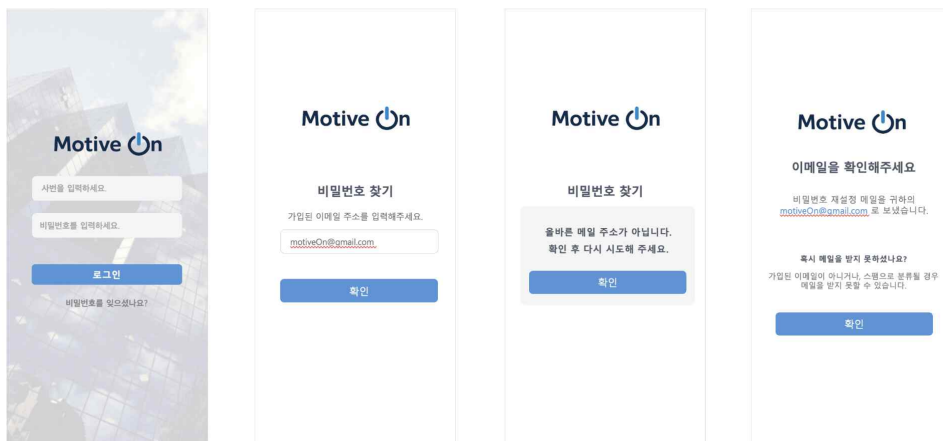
Motive On

사번을 입력하세요.

비밀번호를 입력하세요.

로그인

비밀번호를 잊으셨나요?

Motive On

비밀번호 찾기

가입된 이메일 주소를 입력해주세요.

motiveOn@gmail.com

확인

Motive On

비밀번호 찾기

올바른 메일 주소가 아닙니다.
확인 후 다시 시도해 주세요.

확인

Motive On

이메일을 확인해주세요

비밀번호 재설정 메일을 귀하의 motiveOn@gmail.com 로 보냈습니다.

혹시 메일을 받지 못하셨나요?

가입된 이메일이 아니거나, 스팸으로 분류될 경우 메일을 받지 못할 수 있습니다.

확인